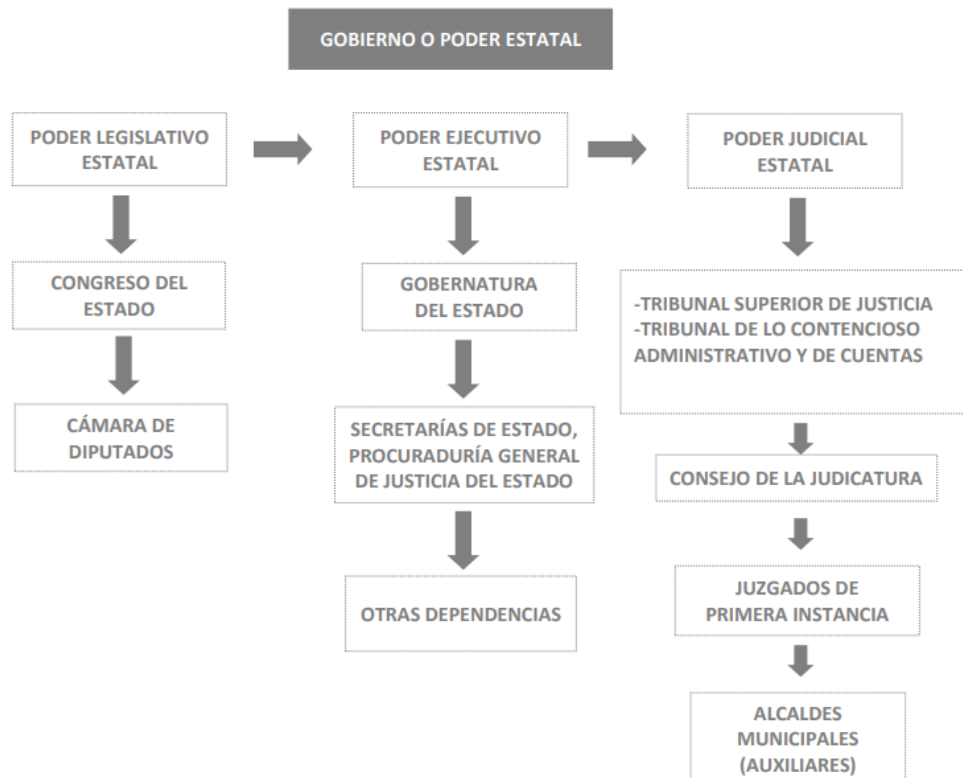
GOBIERNO O PODER ESTATAL

PODER LEGISLATIVO ESTATAL

CONGRESO DEL ESTADO

CÁMARA DE DIPUTADOS

PODER EJECUTIVO ESTATAL

GOBERNATURA DEL ESTADO

SECRETARÍAS DE ESTADO, PROCURADURÍA GENERAL DE JUSTICIA DEL ESTADO

OTRAS DEPENDENCIAS

PODER JUDICIAL ESTATAL

-TRIBUNAL SUPERIOR DE JUSTICIA
-TRIBUNAL DE LO CONTENCIOSO ADMINISTRATIVO Y DE CUENTAS

CONSEJO DE LA JUDICATURA

JUZGADOS DE PRIMERA INSTANCIA

ALCALDES MUNICIPALES (AUXILIARES)